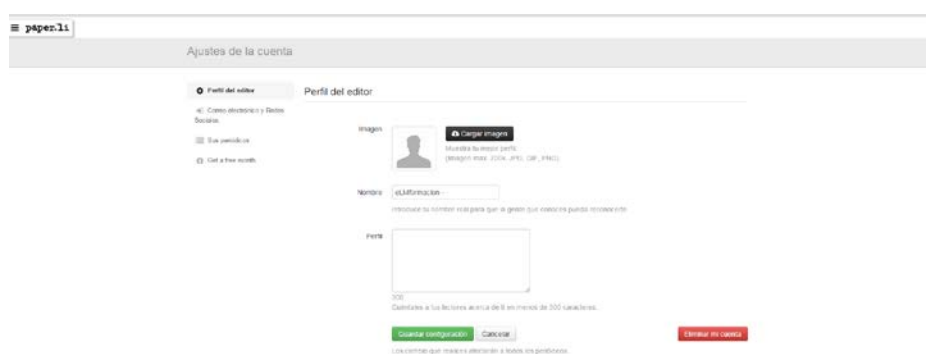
≡ paper.li

Ajustes de la cuenta

Perfil del editor

Correo electrónico y Redes Sociales

Sus periódicos

Get a free month

Perfil del editor

Imagen

Cargar imagen

Muestra tu mejor perfil (imagen max. 200k, JPG, GIF, PNG)

Nombre

eUnformacion

Introduce tu nombre real para que la gente que interactúa pueda reconocerte

Perfil

300

Cuéntales a tus lectores acerca de ti en menos de 300 caracteres.

Guardar configuración

Cancelar

Eliminar mi cuenta

Los cambios que realices afectarán a todos tus periódicos.